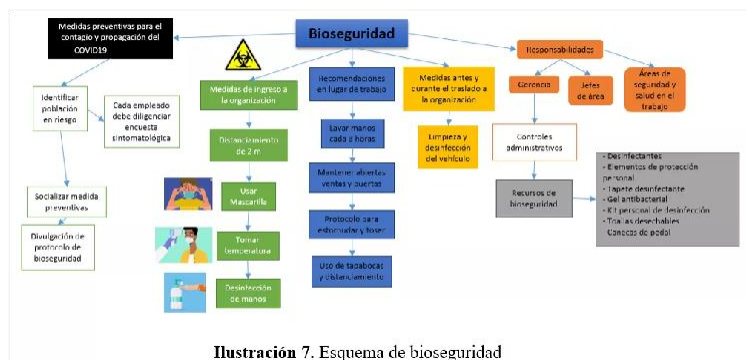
Bioseguridad

Medidas preventivas para el contagio y propagación del COVID19

Identificar población en riesgo

Cada empleado debe diligenciar encuesta sintomatológica

Socializar medida preventivas

Divulgación de protocolo de bioseguridad

Medidas de ingreso a la organización

Distanciamiento de 2 m

Usar Mascarilla

Tomar temperatura

Desinfección de manos

Recomendaciones en lugar de trabajo

Lavar manos cada 3 horas

Mantener abiertas ventas y puertas

Protocolo para estornudar y toser

Uso de tapabocas y distanciamiento

Medidas antes y durante el traslado a la organización

Limpieza y desinfección del vehículo

Responsabilidades

Gerencia

Jefes de área

Áreas de seguridad y salud en el trabajo

Controles administrativos

Recursos de bioseguridad

- Desinfectantes
- Elementos de protección personal
- Tapete desinfectante
- Gel antibacterial
- Kit personal de desinfección
- Toallas desechables
- Canecas de pedal

Ilustración 7. Esquema de bioseguridad